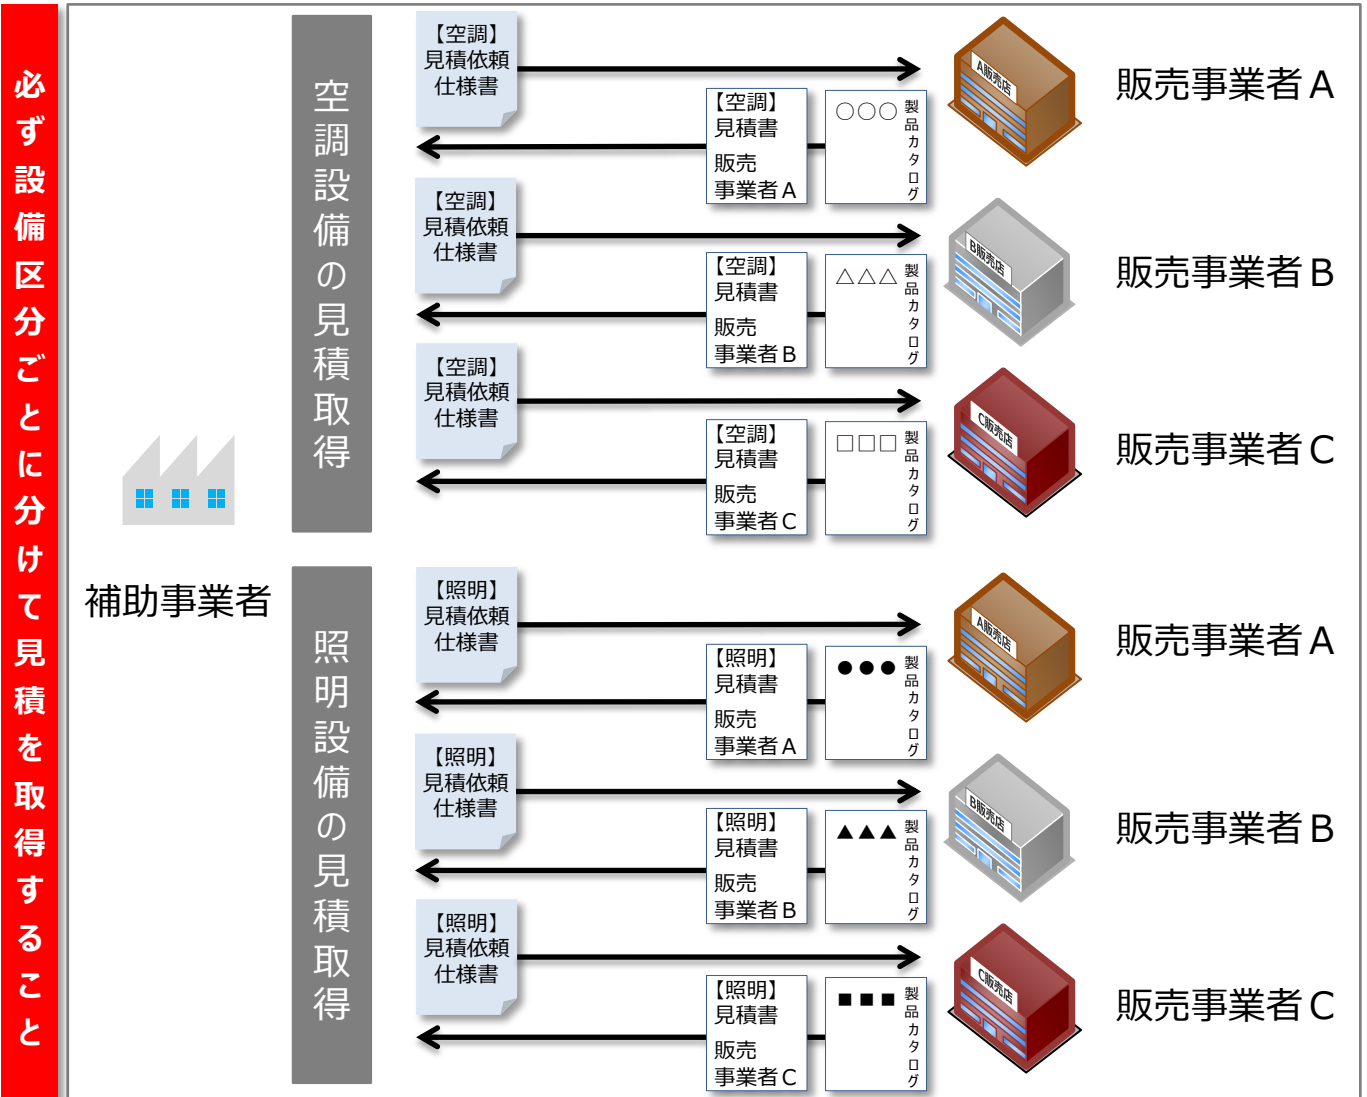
必ず設備区分ごとに分けて見積を取得すること

補助事業者

空調設備の見積取得

【空調】
見積依頼
仕様書

【空調】
見積書
販売
事業者A

○○○ 製品カタログ

A販売店

販売事業者A

【空調】
見積依頼
仕様書

【空調】
見積書
販売
事業者B

△△△ 製品カタログ

B販売店

販売事業者B

【空調】
見積依頼
仕様書

【空調】
見積書
販売
事業者C

□□□ 製品カタログ

C販売店

販売事業者C

照明設備の見積取得

【照明】
見積依頼
仕様書

【照明】
見積書
販売
事業者A

●●● 製品カタログ

A販売店

販売事業者A

【照明】
見積依頼
仕様書

【照明】
見積書
販売
事業者B

▲▲▲ 製品カタログ

B販売店

販売事業者B

【照明】
見積依頼
仕様書

【照明】
見積書
販売
事業者C

■■■ 製品カタログ

C販売店

販売事業者C